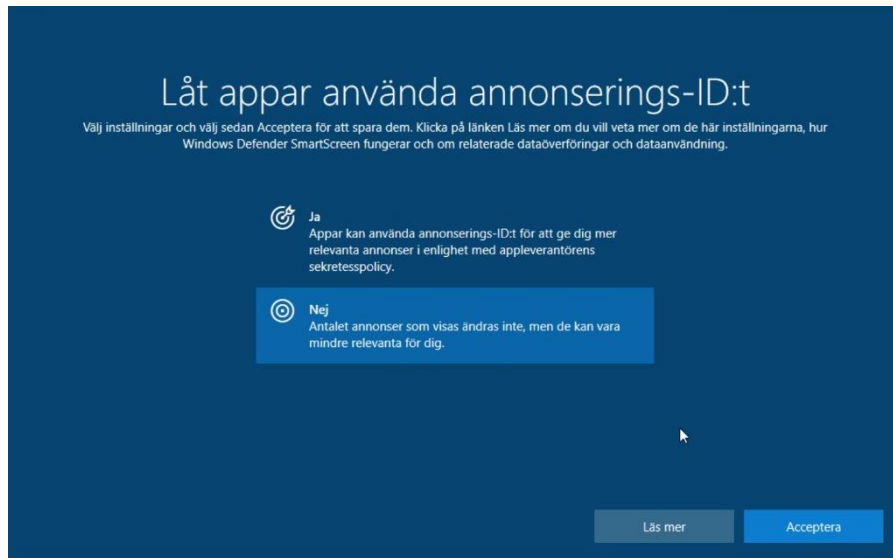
Låt appar använda annonserings-ID:t

Välj inställningar och välj sedan Acceptera för att spara dem. Klicka på länken Läs mer om du vill veta mer om de här inställningarna, hur Windows Defender SmartScreen fungerar och om relaterade dataöverföringar och dataanvändning.

Ja
Appar kan använda annonserings-ID:t för att ge dig mer relevanta annonser i enlighet med appleverantörens sekretesspolicy.

Nej
Antalet annonser som visas ändras inte, men de kan vara mindre relevanta för dig.

Läs mer

Acceptera